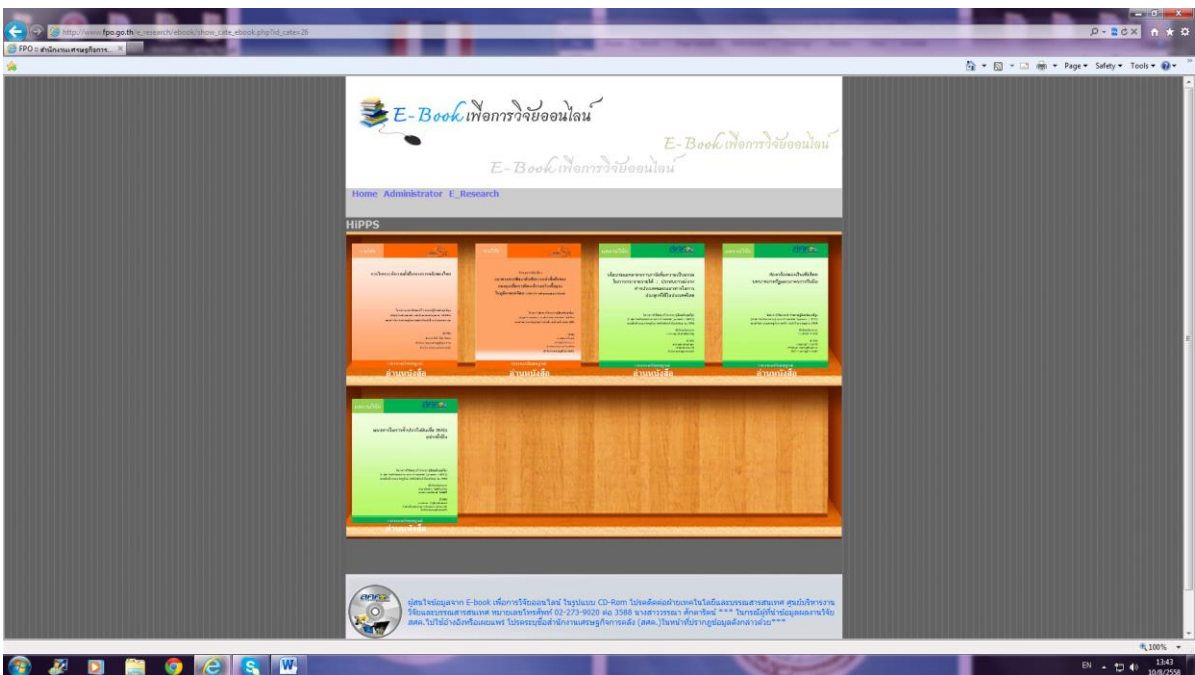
http://www.fpo.go.th/e_research/ebook/show_cate_ebook.php?id_cate=26

FPO :: สำนักงานเศรษฐกิจการ...

Page ▾ Safety ▾ Tools ▾

E-Book เพื่อการวิจัยออนไลน์

E-Book เพื่อการวิจัยออนไลน์

E-Book เพื่อการวิจัยออนไลน์

Home Administrator E_Research

HiPPS

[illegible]

อ่านหนังสือ

อ่านหนังสือ

อ่านหนังสือ

อ่านหนังสือ

อ่านหนังสือ

ผู้สนใจข้อมูลจาก E-book เพื่อการวิจัยออนไลน์ ในรูปแบบ CD-Rom โปรดติดต่อฝ่ายเทคโนโลยีและระบบสารสนเทศ ศูนย์บริหารงานวิจัยและระบบสารสนเทศ หมายเลขโทรศัพท์ 02-273-9020 ต่อ 3588 นางสาววรรณา ศักดาวิรัตน์ *** ในกรณีผู้ที่นำข้อมูลผลงานวิจัย สศค. ไปใช้อ้างอิงหรือเผยแพร่ โปรดระบุชื่อสำนักงานเศรษฐกิจการคลัง (สศค.) ในหน้าที่นำจากภูข้อมูลดังกล่าวด้วย***

100%

EN 13:43 10/9/2558